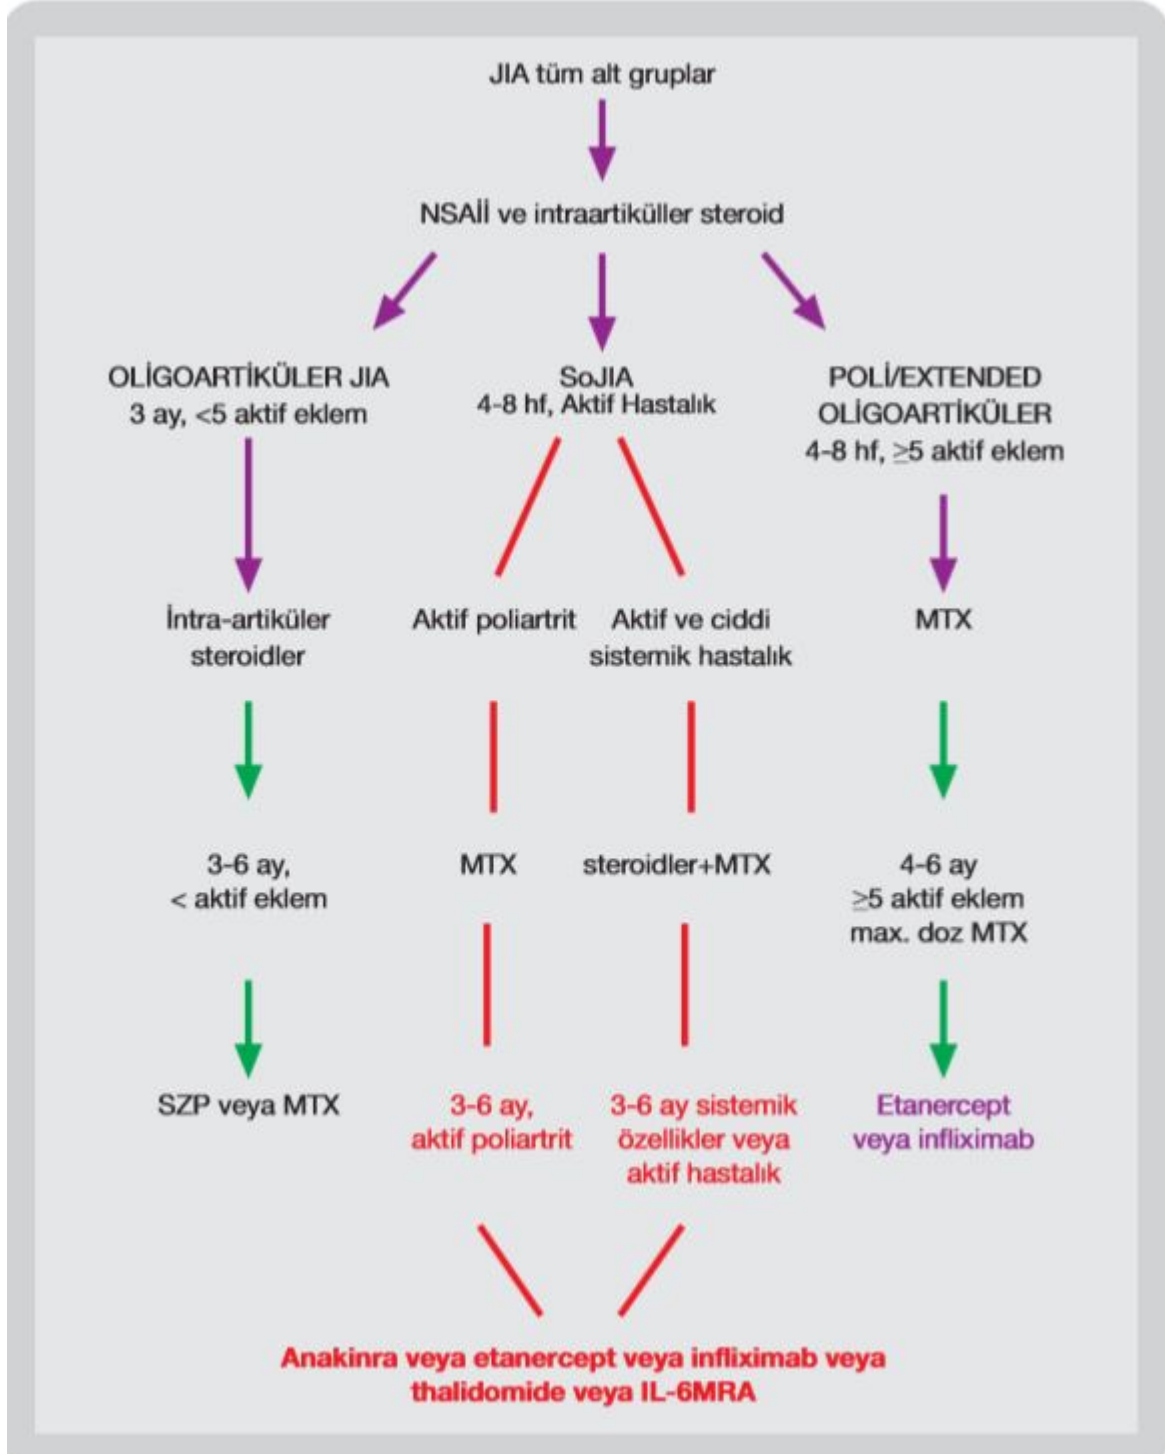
JIA tüm alt gruplar

NSAİİ ve intraartiküller steroid

OLİGOARTİKÜLER JIA
3 ay, <5 aktif eklem

SoJIA
4-8 hf, Aktif Hastalık

POLİ/EXTENDED
OLİGOARTİKÜLER
4-8 hf, $\geq$5 aktif eklem

İntra-artiküler steroidler

Aktif poliartrit

Aktif ve ciddi sistemik hastalık

MTX

3-6 ay,
< aktif eklem

MTX

steroidler+MTX

4-6 ay
$\geq$5 aktif eklem
max. doz MTX

SZP veya MTX

3-6 ay,
aktif poliartrit

3-6 ay sistemik özellikler veya aktif hastalık

Etanercept veya infliximab

Anakinra veya etanercept veya infliximab veya thalidomide veya IL-6MRA